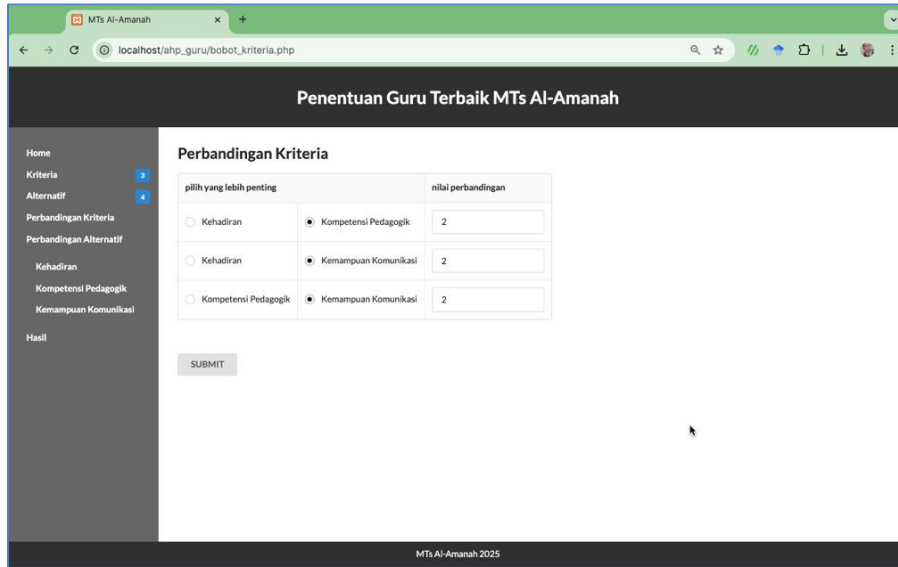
MTs Al-Amanah
localhost/ahp_guru/bobot_kriteria.php

Penentuan Guru Terbaik MTs Al-Amanah

Home
Kriteria 3
Alternatif 4
Perbandingan Kriteria
Perbandingan Alternatif
Kehadiran
Kompetensi Pedagogik
Kemampuan Komunikasi
Hasil

Perbandingan Kriteria

| pilih yang lebih penting | | nilai perbandingan |
|---|---|---|
| Kehadiran | Kompetensi Pedagogik | 2 |
| Kehadiran | Kemampuan Komunikasi | 2 |
| Kompetensi Pedagogik | Kemampuan Komunikasi | 2 |

SUBMIT

MTs Al-Amanah 2025